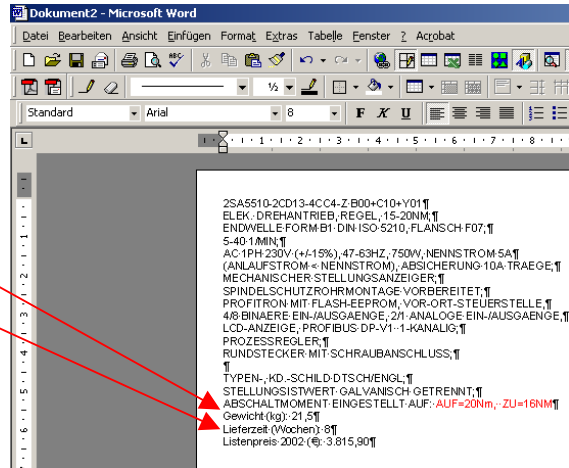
Dokument2 - Microsoft Word

Datei Bearbeiten Ansicht Einfügen Format Extras Tabelle Fenster ? Acrobat

½

Standard Arial 8 F K U

2SA5510-2CD13-4CC4-Z·B00+C10+Y01¶
ELEK.·DREHANTRIEB,·REGEL.,·15-20NM;¶
ENDWELLE·FORM·B1·DIN·ISO·5210,·FLANSCH·F07;¶
5-40·1/MIN;¶
AC·1PH·230V·(+/-15%),·47-63HZ,·750W,·NENNSTROM·5A¶
(ANLAUFSTROM·<·NENNSTROM),·ABSICHERUNG·10A·TRAEGE;¶
MECHANISCHER·STELLUNGSANZEIGER;¶
SPINDELSCHUTZROHRMONTAGE·VORBEREITET;¶
PROFITRON·MIT·FLASH-EEPROM,·VOR-ORT-STEUERSTELLE,¶
4/8·BINAERE·EIN-/AUSGAENGE,·2/1·ANALOGE·EIN-/AUSGAENGE,¶
LCD-ANZEIGE,·PROFIBUS·DP-V1··1-KANALIG;¶
PROZESSREGLER;¶
RUNDSTECKER·MIT·SCHRAUBANSCHLUSS;¶
¶
TYPEN-,·KD.-SCHILD·DTSCH/ENGL;¶
STELLUNGSISTWERT·GALVANISCH·GETRENNT;¶
ABSCHALTMOMENT·EINGESTELLT·AUF:··AUF=20Nm,··ZU=16NM¶
Gewicht·(kg):·21,5¶
Lieferzeit·(Wochen):·8¶
Listenpreis·2002·(€):·3.815,90¶